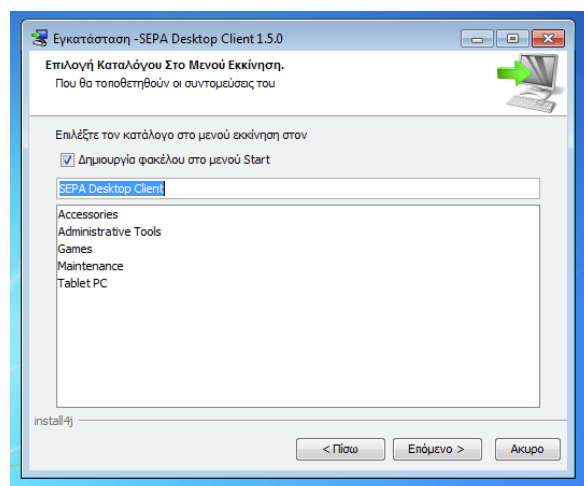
Εγκατάσταση -SEPA Desktop Client 1.5.0

Επιλογή Καταλόγου Στο Μενού Εκκίνηση.

Που θα τοποθετηθούν οι συντομεύσεις του

Επιλέξτε τον κατάλογο στο μενού εκκίνηση στον

Δημιουργία φακέλου στο μενού Start

SEPA Desktop Client

Accessories
Administrative Tools
Games
Maintenance
Tablet PC

install4j

< Πίσω

Επόμενο >

Ακυρο